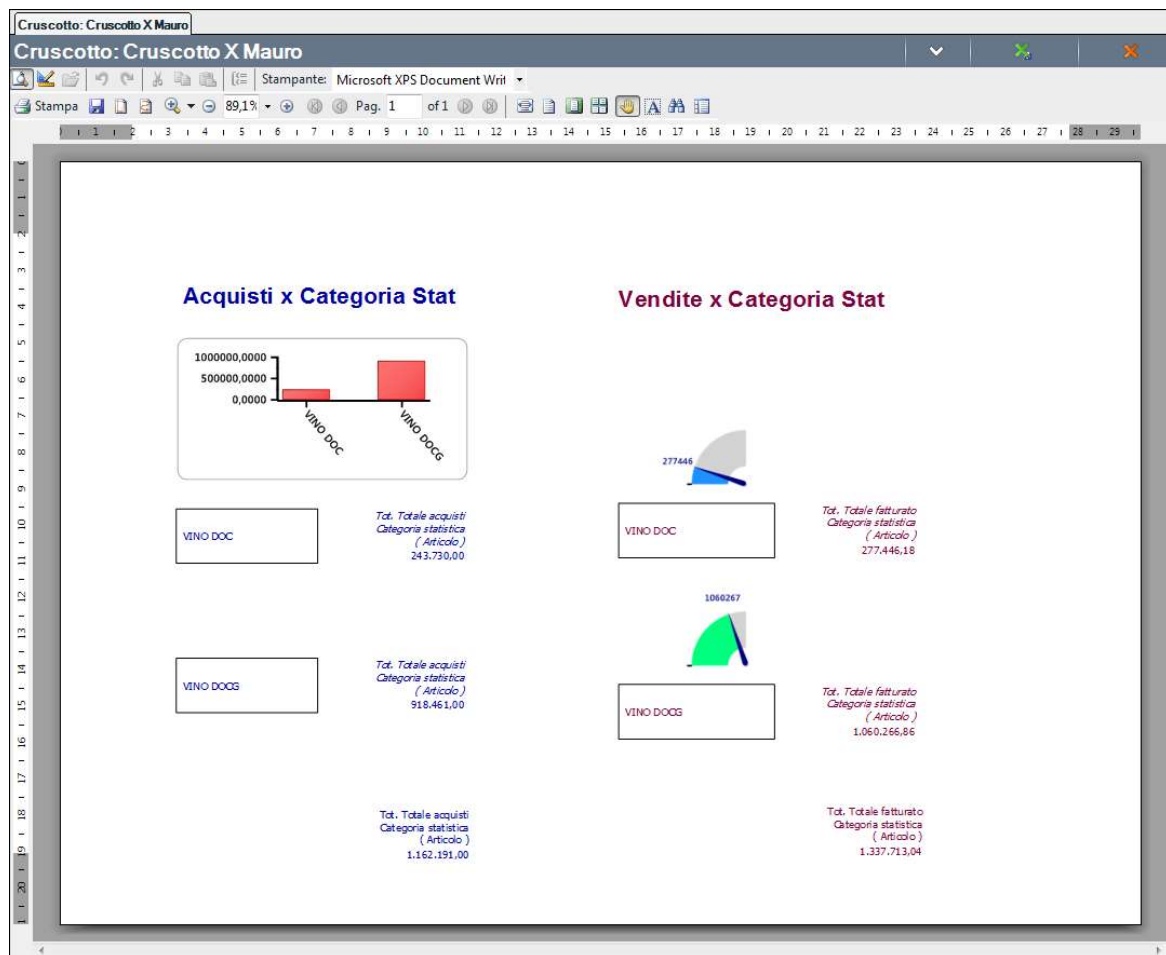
Cruscotto: Cruscotto X Mauro

Cruscotto: Cruscotto X Mauro

Stampante: Microsoft XPS Document Writ

Stampa 89,1% Pag. 1 of 1

1 2 3 4 5 6 7 8 9 10 11 12 13 14 15 16 17 18 19 20 21 22 23 24 25 26 27 28 29

Acquisti x Categoria Stat

Vendite x Categoria Stat

1000000,0000
500000,0000
0,0000

VINO DOC
VINO DOCG

277446

VINO DOC

Tot. Totale acquisti
Categoria statistica
( Articolo )
243.730,00

VINO DOC

Tot. Totale fatturato
Categoria statistica
( Articolo )
277.446,18

1060267

VINO DOCG

Tot. Totale acquisti
Categoria statistica
( Articolo )
918.461,00

VINO DOCG

Tot. Totale fatturato
Categoria statistica
( Articolo )
1.060.266,86

Tot. Totale acquisti
Categoria statistica
( Articolo )
1.162.191,00

Tot. Totale fatturato
Categoria statistica
( Articolo )
1.337.713,04